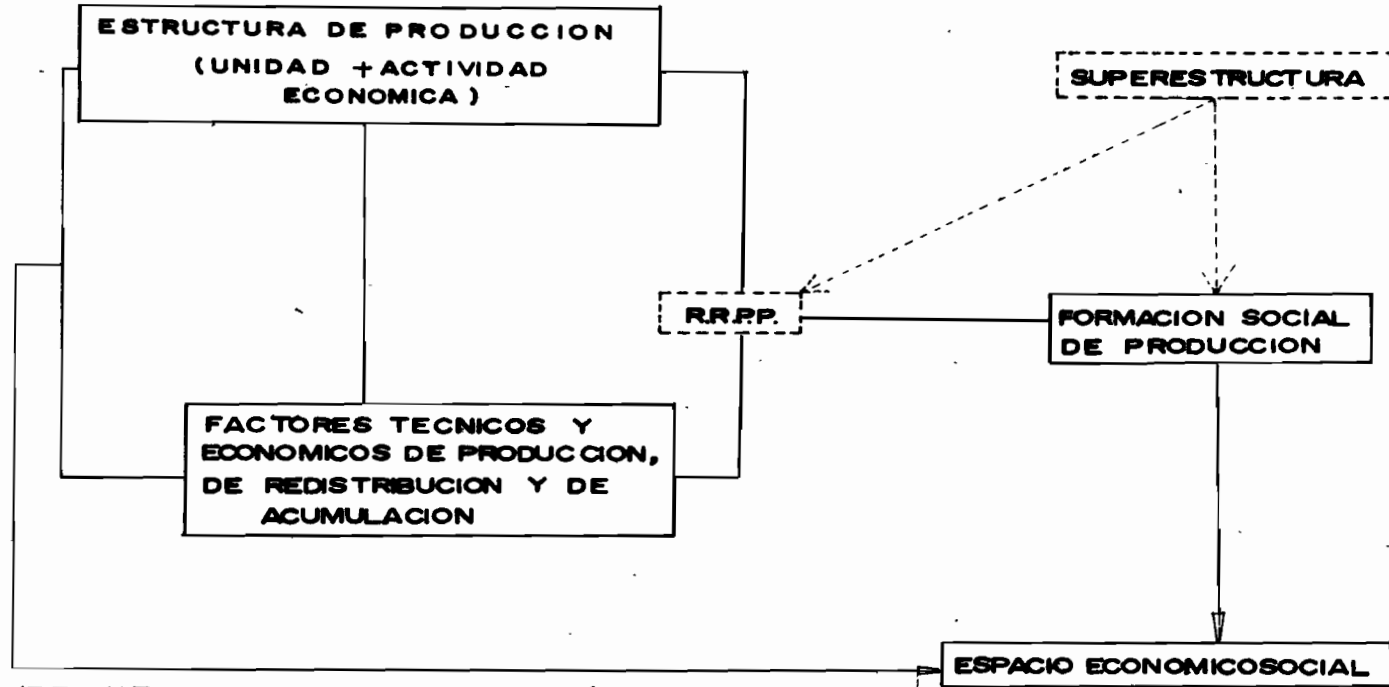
ESTRUCTURA DE PRODUCCION
(UNIDAD +ACTIVIDAD ECONOMICA)

SUPERESTRUCTURA

R.R.P.P.

FORMACION SOCIAL DE PRODUCCION

FACTORES TECNICOS Y ECONOMICOS DE PRODUCCION, DE REDISTRIBUCION Y DE ACUMULACION

ESPACIO ECONOMICOSOCIAL